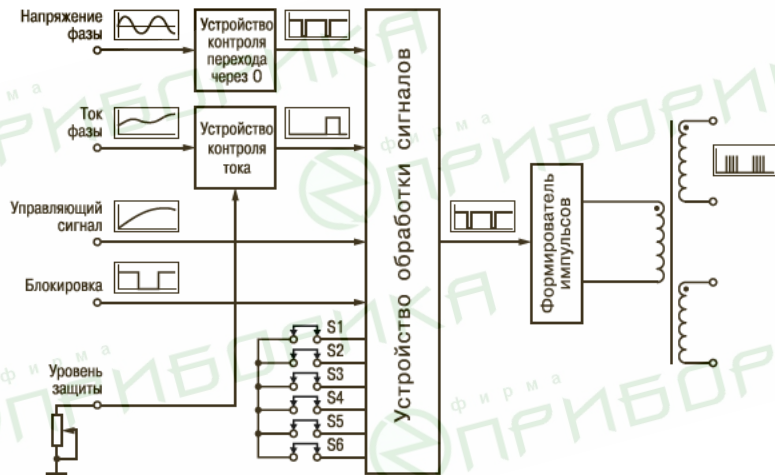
Напряжение фазы

Устройство контроля перехода через 0

Ток фазы

Устройство контроля тока

Управляющий сигнал

Блокировка

Уровень защиты

S1
S2
S3
S4
S5
S6

Устройство обработки сигналов

Формирователь импульсов

фирма ПРИБОРИКА